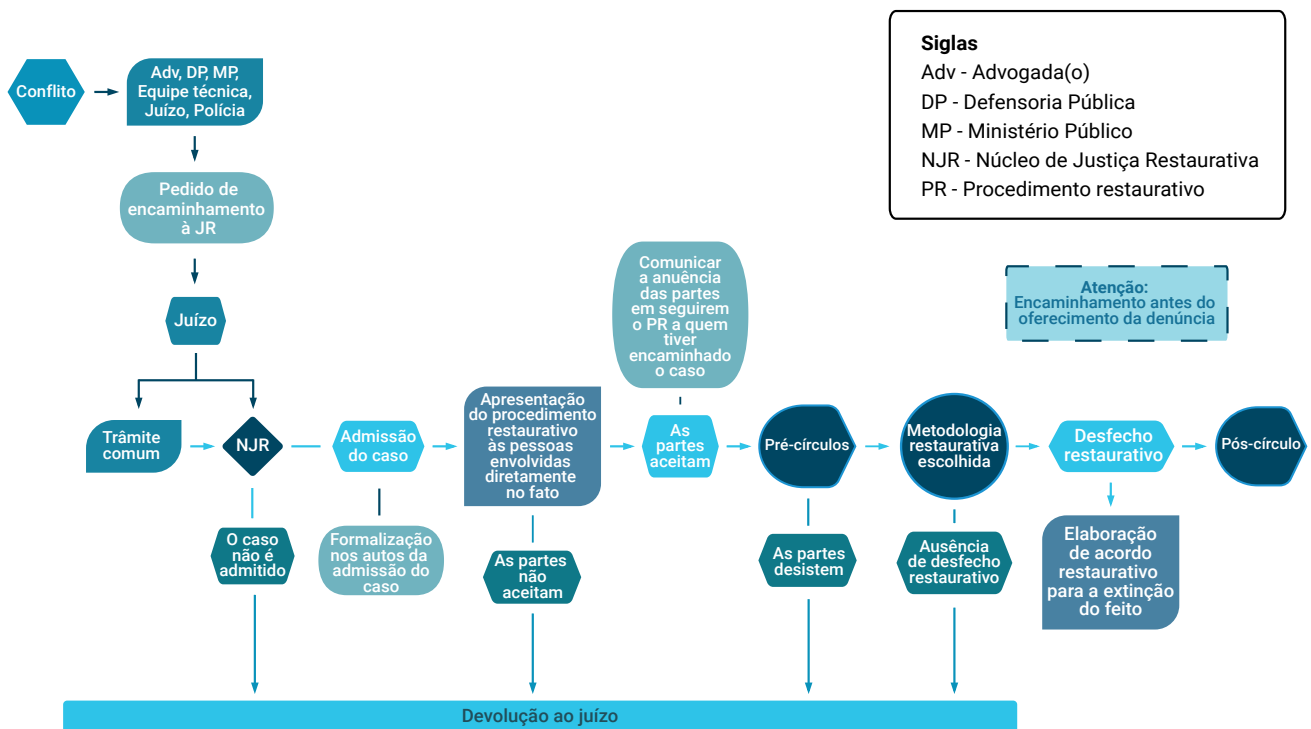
Siglas
Adv - Advogada(o)
DP - Defensoria Pública
MP - Ministério Público
NJR - Núcleo de Justiça Restaurativa
PR - Procedimento restaurativo

Conflito

Adv, DP, MP, Equipe técnica, Juízo, Polícia

Pedido de encaminhamento à JR

Juízo

Trâmite comum

NJR

O caso não é admitido

Admissão do caso

Formalização nos autos da admissão do caso

Apresentação do procedimento restaurativo às pessoas envolvidas diretamente no fato

As partes não aceitam

Comunicar a anuência das partes em seguirem o PR a quem tiver encaminhado o caso

As partes aceitam

Pré-círculos

As partes desistem

Metodologia restaurativa escolhida

Ausência de desfecho restaurativo

Atenção: Encaminhamento antes do oferecimento da denúncia

Desfecho restaurativo

Elaboração de acordo restaurativo para a extinção do feito

Pós-círculo

Devolução ao juízo